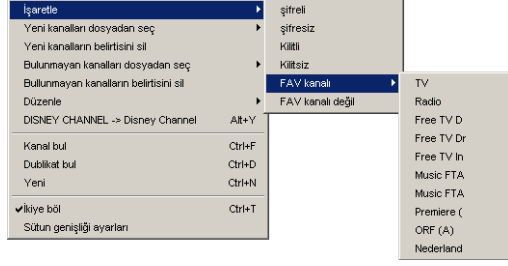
İşaretle
Yeni kanalları dosyadan seç
Yeni kanalların belirtisini sil
Bulunmayan kanalları dosyadan seç
Bullunmayan kanalların belirtisini sil
Düzenle
DISNEY CHANNEL -> Disney Channel Alt+Y

Kanal bul Ctrl+F
Dublikat bul Ctrl+D
Yeni Ctrl+N

✔İkiye böl Ctrl+T
Sütun genişliği ayarları

şifreli
şifresiz
Kilitli
Kilitsiz
FAV kanalı
FAV kanalı değil

TV
Radio
Free TV D
Free TV Dr
Free TV In
Music FTA
Music FTA
Premiere (
ORF (A)
Nederland